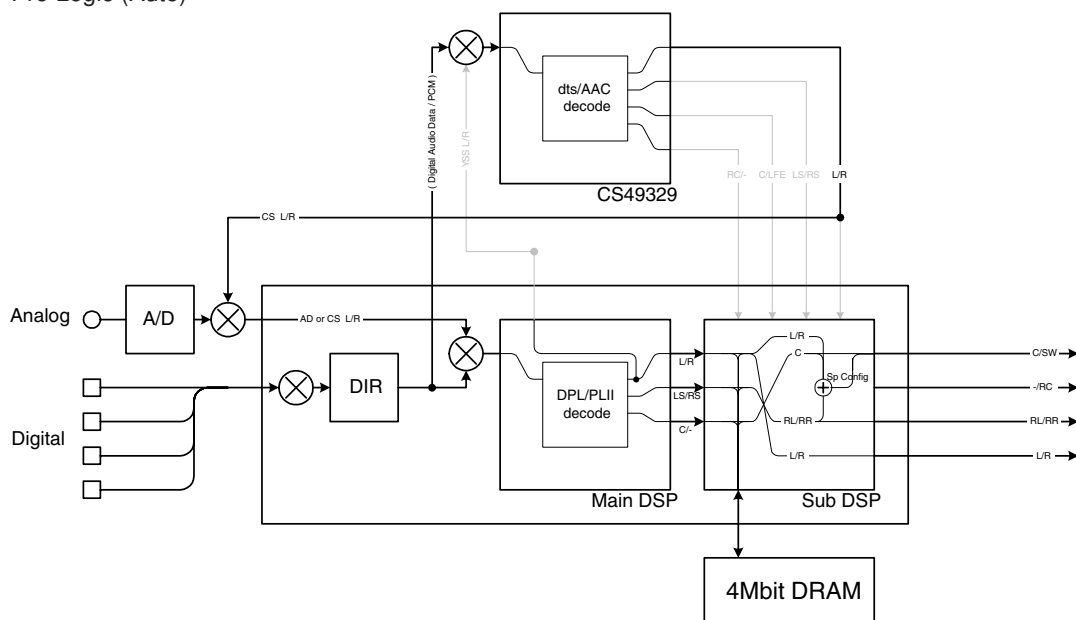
Pro Logic (Auto)

dts/AAC decode

CS49329

( Digital Audio Data / PCM )

YSS L/R

RC/-

C/LFE

LS/RS

L/R

CS L/R

Analog

A/D

AD or CS L/R

Digital

DIR

DPL/PLII decode

L/R

LS/RS

C/-

Main DSP

L/R

C

Sp Config

RL/RR

L/R

Sub DSP

C/SW

-/RC

RL/RR

L/R

4Mbit DRAM